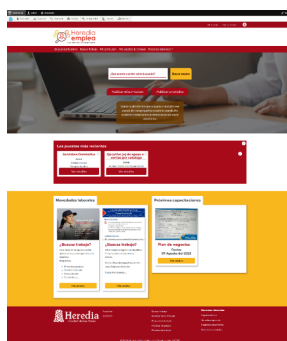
Heredia emplea

¿Qué puesto estás buscando?

Buscar empleo

Publicar tu currículum

Publicar una oferta

Los puestos más recientes

Novedades laborales

¿Buscas trabajo?

¿Buscas trabajo?

Próximas capacitaciones

Plan de negocios

Ver detalles

Heredia